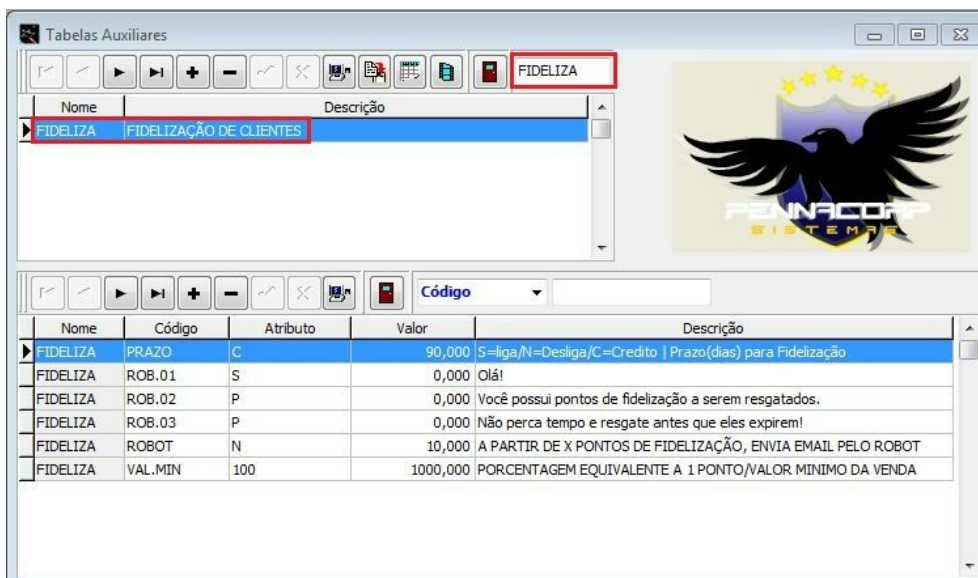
Tabelas Auxiliares

FIDELIZA

| Nome | Descrição |
|---|---|
| FIDELIZA | FIDELIZAÇÃO DE CLIENTES |

PENNACORP
SISTEMAS

Código

| Nome | Código | Atributo | Valor | Descrição |
|---|---|---|---|---|
| FIDELIZA | PRAZO | C | 90,000 | S=liga/N=Desliga/C=Credito \| Prazo(dias) para Fidelização |
| FIDELIZA | ROB.01 | S | 0,000 | Olá! |
| FIDELIZA | ROB.02 | P | 0,000 | Você possui pontos de fidelização a serem resgatados. |
| FIDELIZA | ROB.03 | P | 0,000 | Não perca tempo e resgate antes que eles expirem! |
| FIDELIZA | ROBOT | N | 10,000 | A PARTIR DE X PONTOS DE FIDELIZAÇÃO, ENVIA EMAIL PELO ROBOT |
| FIDELIZA | VAL.MIN | 100 | 1000,000 | PORCENTAGEM EQUIVALENTE A 1 PONTO/VALOR MINIMO DA VENDA |